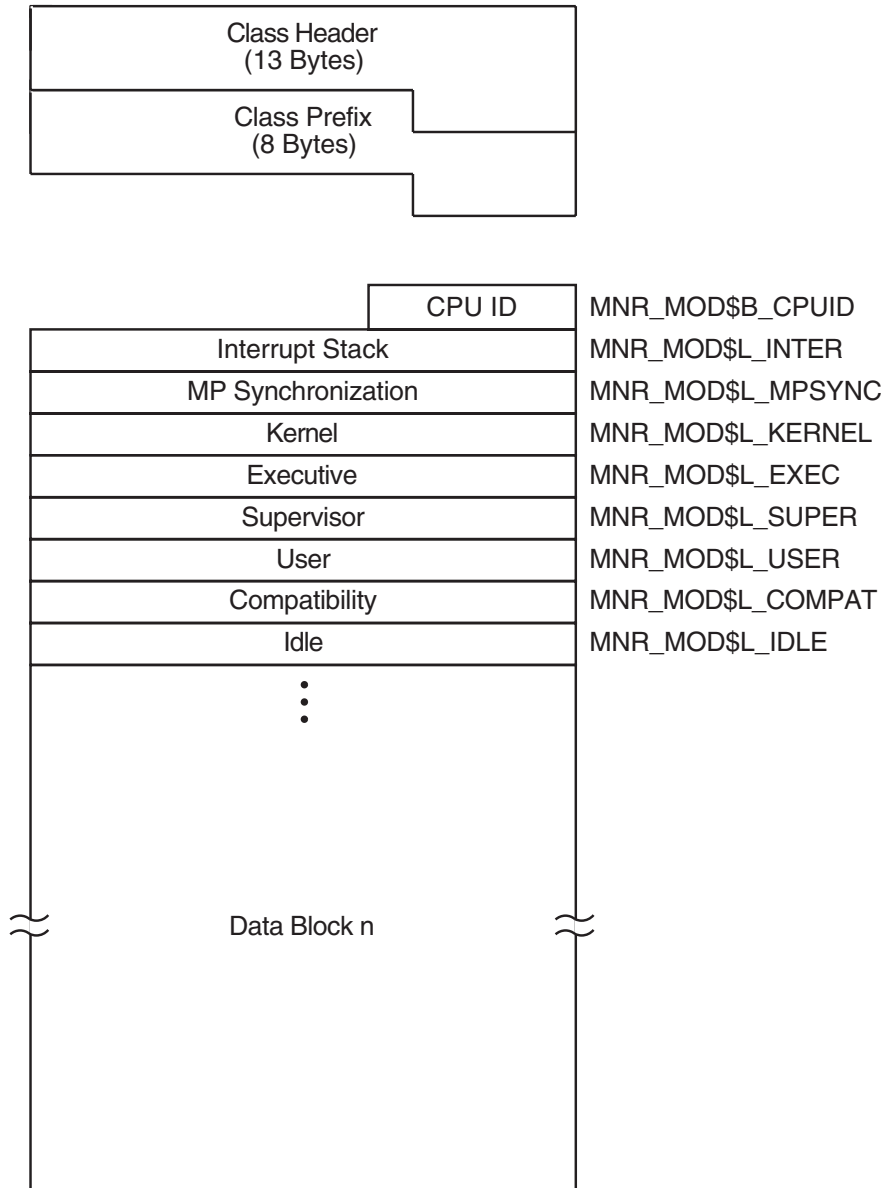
Class Header
(13 Bytes)

Class Prefix
(8 Bytes)

CPU ID MNR_MOD$B_CPUID
Interrupt Stack MNR_MOD$L_INTER
MP Synchronization MNR_MOD$L_MPSYNC
Kernel MNR_MOD$L_KERNEL
Executive MNR_MOD$L_EXEC
Supervisor MNR_MOD$L_SUPER
User MNR_MOD$L_USER
Compatibility MNR_MOD$L_COMPAT
Idle MNR_MOD$L_IDLE

Data Block n